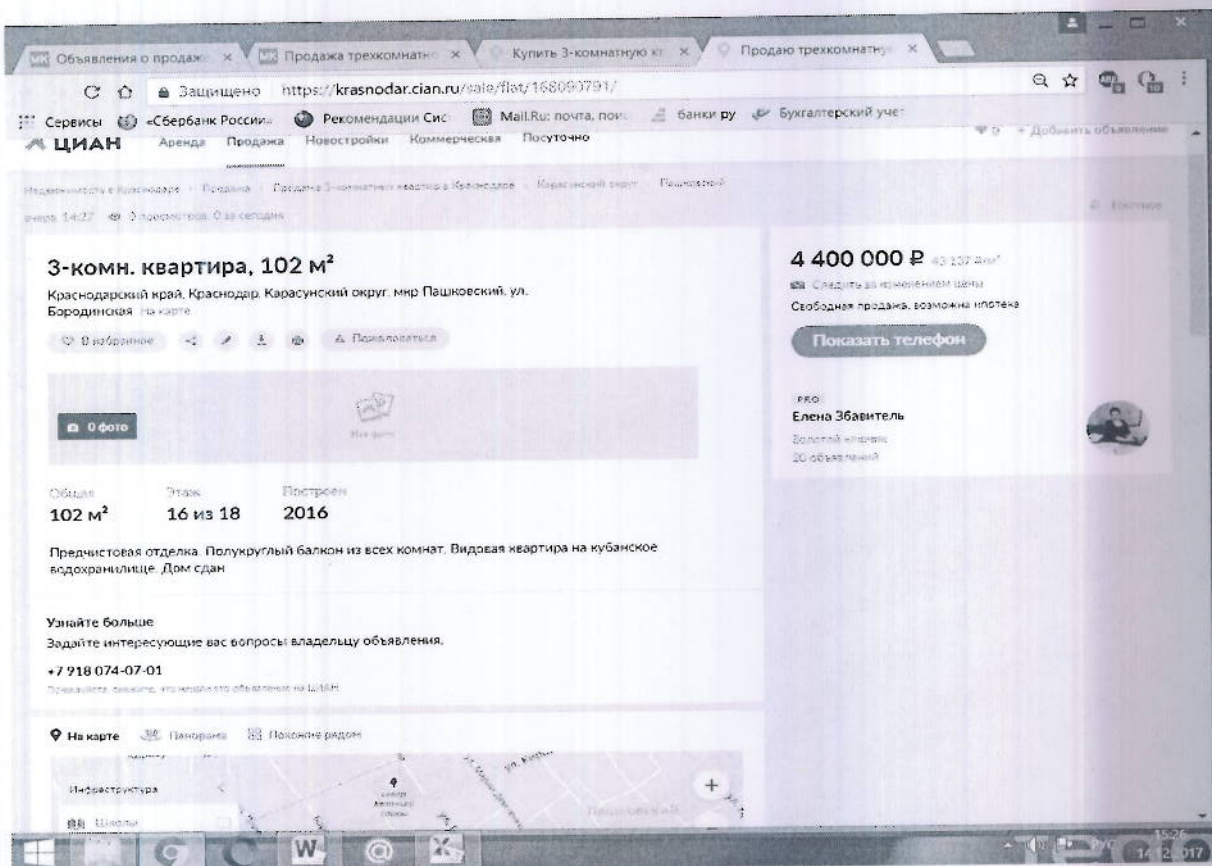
Объявления о продаже × Продажа трехкомнатно × Купить 3-комнатную кв × Продаю трехкомнатну ×

Защищено https://krasnodar.cian.ru/sale/flat/168090791/

Сервисы «Сбербанк России» Рекомендации Сис Mail.Ru: почта, пои банки ру Бухгалтерский учет

ЦИАН Аренда Продажа Новостройки Коммерческая Посуточно

+ Добавить объявление

Недвижимость в Краснодаре · Продажа · Продажа 3-комнатных квартир в Краснодаре · Карасунский округ · Пашковский

вчера 14:27 0 просмотров, 0 за сегодня

3-комн. квартира, 102 м²

Краснодарский край, Краснодар, Карасунский округ, мкр Пашковский, ул. Бородинская На карте

0 избранное Пожаловаться

0 фото

Нет фото

Общая 102 м²

Этаж 16 из 18

Построен 2016

Предчистовая отделка. Полукруглый балкон из всех комнат. Видовая квартира на кубанское водохранилище. Дом сдан

Узнайте больше

Задайте интересующие вас вопросы владельцу объявления.

+7 918 074-07-01

Пожалуйста, скажите, что нашли это объявление на ЦИАН

На карте Панорама Похожие рядом

Инфраструктура

Школы

4 400 000 ₽ 43 137 ₽/м²

Следить за изменением цены

Свободная продажа, возможна ипотека

Показать телефон

PRO

Елена Збавитель

Золотой ключик

20 объявлений

15:26
14.12.2017